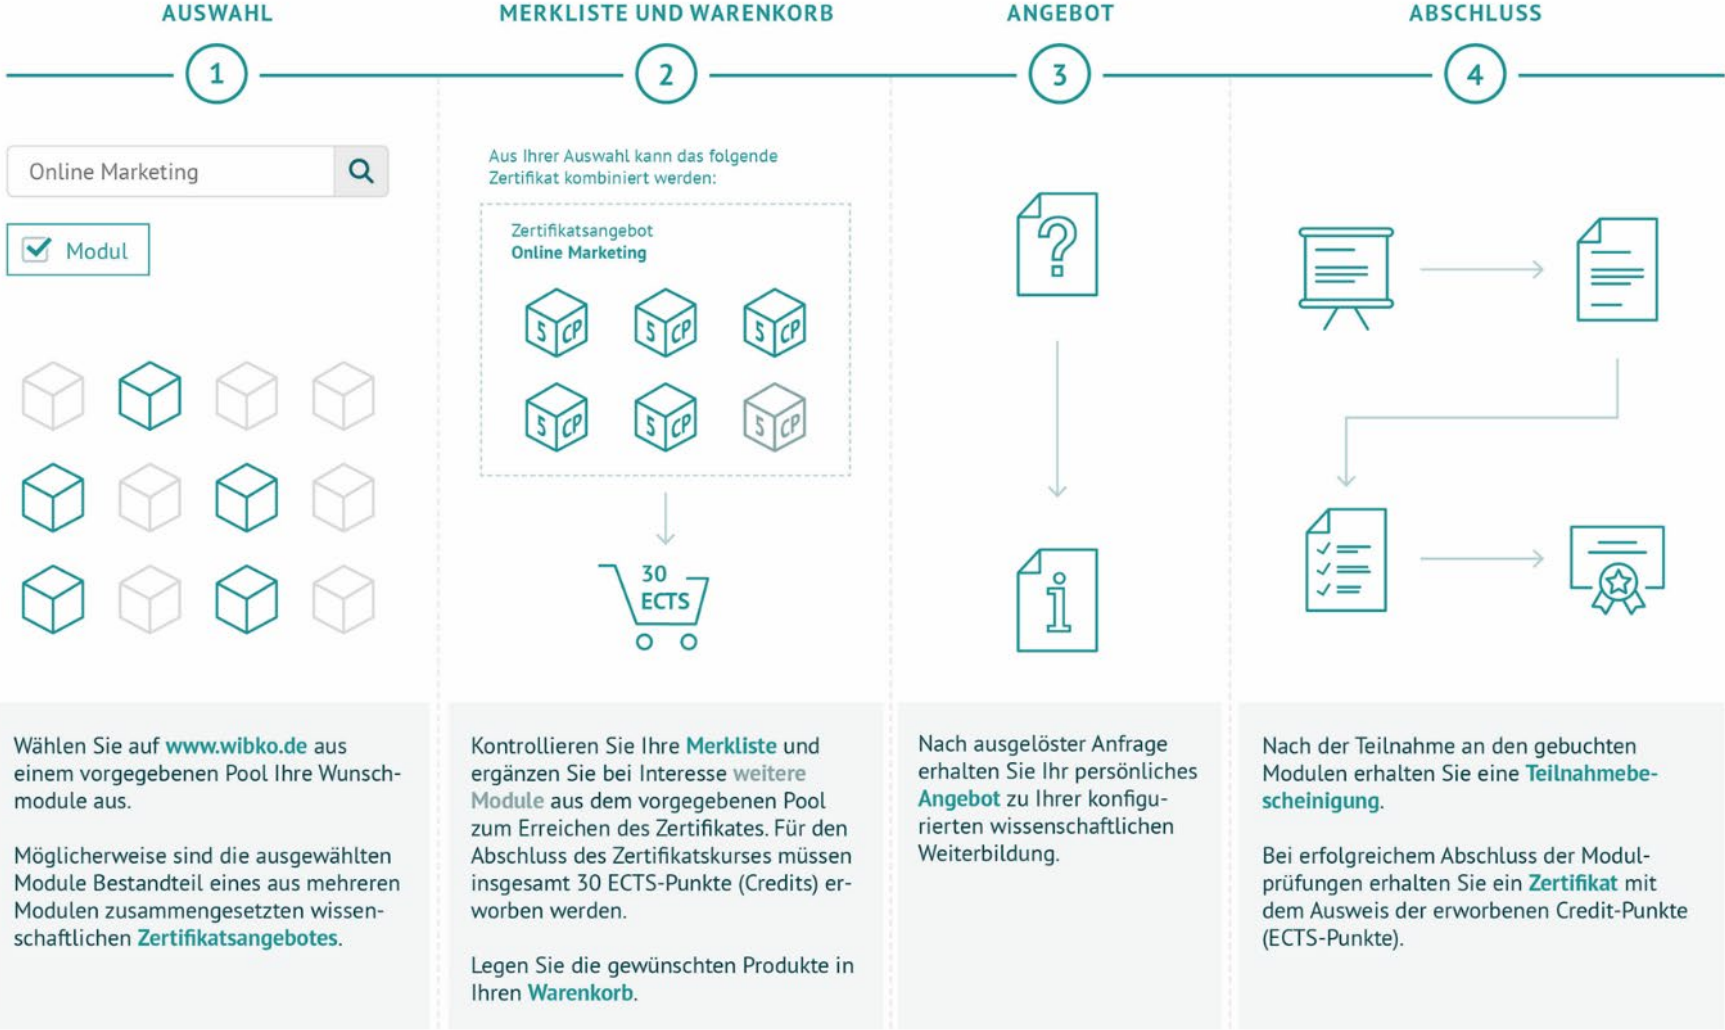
AUSWAHL

1

Online Marketing

Modul

Wählen Sie auf www.wibko.de aus einem vorgegebenen Pool Ihre Wunschmodule aus.

Möglicherweise sind die ausgewählten Module Bestandteil eines aus mehreren Modulen zusammengesetzten wissenschaftlichen Zertifikatsangebotes.

MERKLISTE UND WARENKORB

2

Aus Ihrer Auswahl kann das folgende Zertifikat kombiniert werden:

Zertifikatsangebot
Online Marketing

5 CP 5 CP 5 CP
5 CP 5 CP 5 CP

30 ECTS

Kontrollieren Sie Ihre Merkliste und ergänzen Sie bei Interesse weitere Module aus dem vorgegebenen Pool zum Erreichen des Zertifikates. Für den Abschluss des Zertifikatskurses müssen insgesamt 30 ECTS-Punkte (Credits) erworben werden.

Legen Sie die gewünschten Produkte in Ihren Warenkorb.

ANGEBOT

3

Nach ausgelöster Anfrage erhalten Sie Ihr persönliches Angebot zu Ihrer konfigurierten wissenschaftlichen Weiterbildung.

ABSCHLUSS

4

Nach der Teilnahme an den gebuchten Modulen erhalten Sie eine Teilnahmebescheinigung.

Bei erfolgreichem Abschluss der Modulprüfungen erhalten Sie ein Zertifikat mit dem Ausweis der erworbenen Credit-Punkte (ECTS-Punkte).